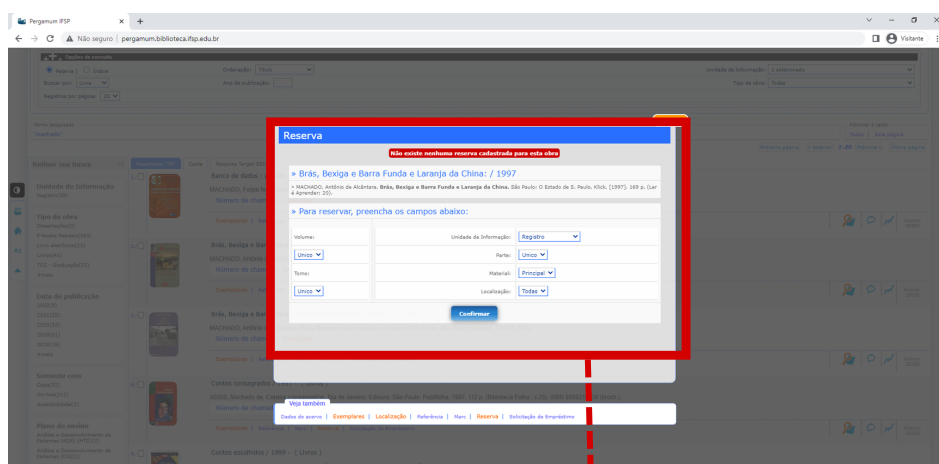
Pergamum IFSP

Não seguro | pergamum.biblioteca.ifsp.edu.br

Visitante

Reserva

Não existe nenhuma reserva cadastrada para esta obra

» Brás, Bexiga e Barra Funda e Laranja da China: / 1997

» MACHADO, Antônio de Alcântara. **Brás, Bexiga e Barra Funda e Laranja da China.** São Paulo: O Estado de S. Paulo, Klick, [1997]. 169 p. (Ler é Aprender; 20).

» Para reservar, preencha os campos abaixo:

| Volume: | Unidade de Informação: Registro |
|---|---|
| Unico | Parte: Unico |
| Tomo: | Material: Principal |
| Unico | Localização: Todas |

Confirmar

Veja também

Dados do acervo | Exemplares | Localização | Referência | Marc | Reserva | Solicitação de Empréstimo

Refinar sua busca

Unidade de Informação

Tipo de obra

Data de publicação

Contos estudados / 1999 - ( Livros )

Contos consagrados / 1997 - ( Livros )

Confirmar